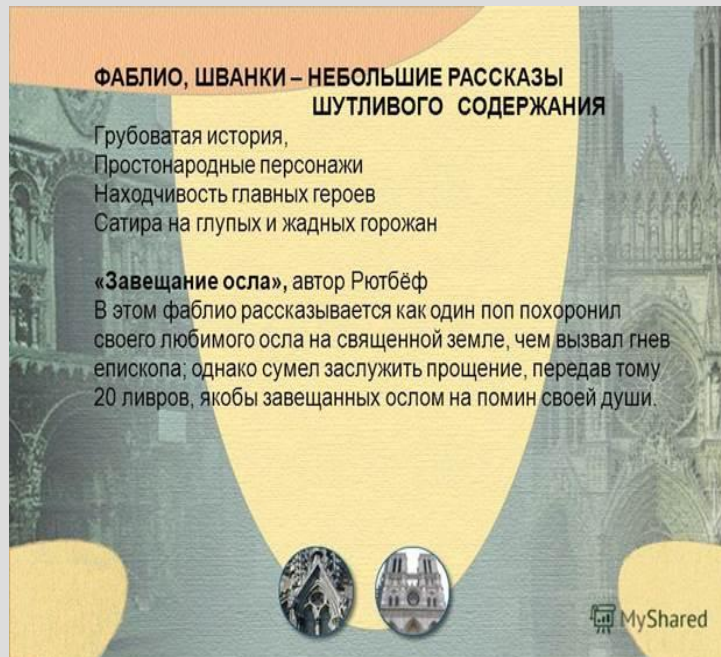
ФАБЛИО, ШВАНКИ – НЕБОЛЬШИЕ РАССКАЗЫ ШУТЛИВОГО СОДЕРЖАНИЯ

Грубоватая история,
Простонародные персонажи
Находчивость главных героев
Сатира на глупых и жадных горожан

«Завещание осла», автор Рютбёф
В этом фаблио рассказывается как один поп похоронил своего любимого осла на священной земле, чем вызвал гнев епископа; однако сумел заслужить прощение, передав тому 20 ливров, якобы завещанных ослом на помин своей души.

MyShared